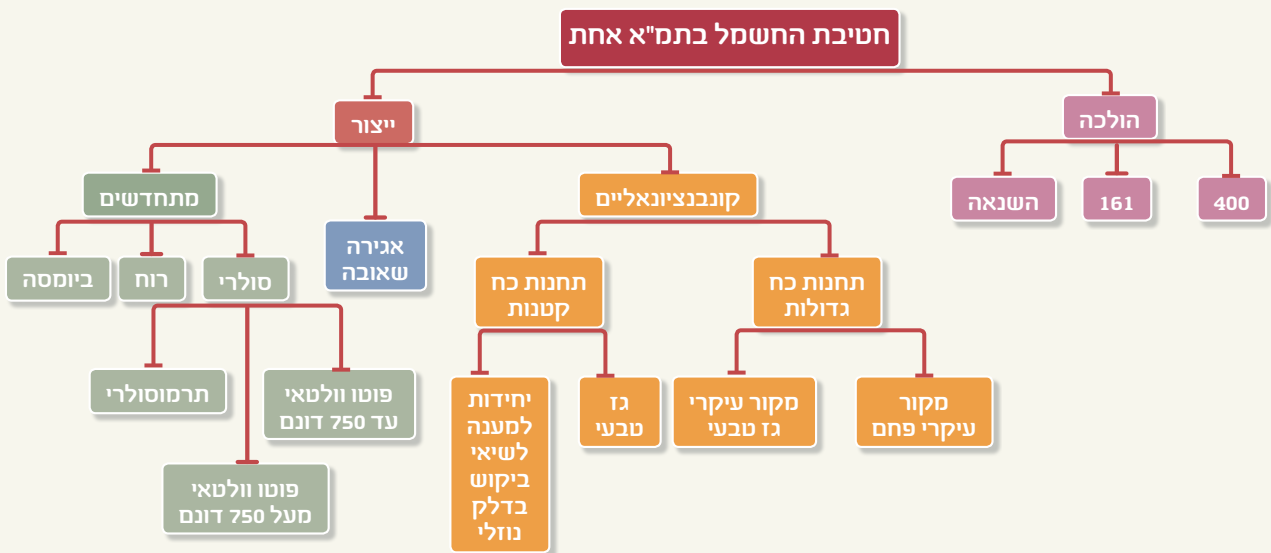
חטיבת החשמל בתמ"א אחת

ייצור

הולכה

השנאה

161

400

מתחדשים

אגירה שאובה

קונבנציונאליים

ביומסה

רוח

סולרי

תחנות כח קטנות

תחנות כח גדולות

תרמוסולרי

פוטו וולטאי עד 750 דונם

פוטו וולטאי מעל 750 דונם

יחידות למענה לשיאי ביקוש בדלק נוזלי

גז טבעי

מקור עיקרי גז טבעי

מקור עיקרי פחם